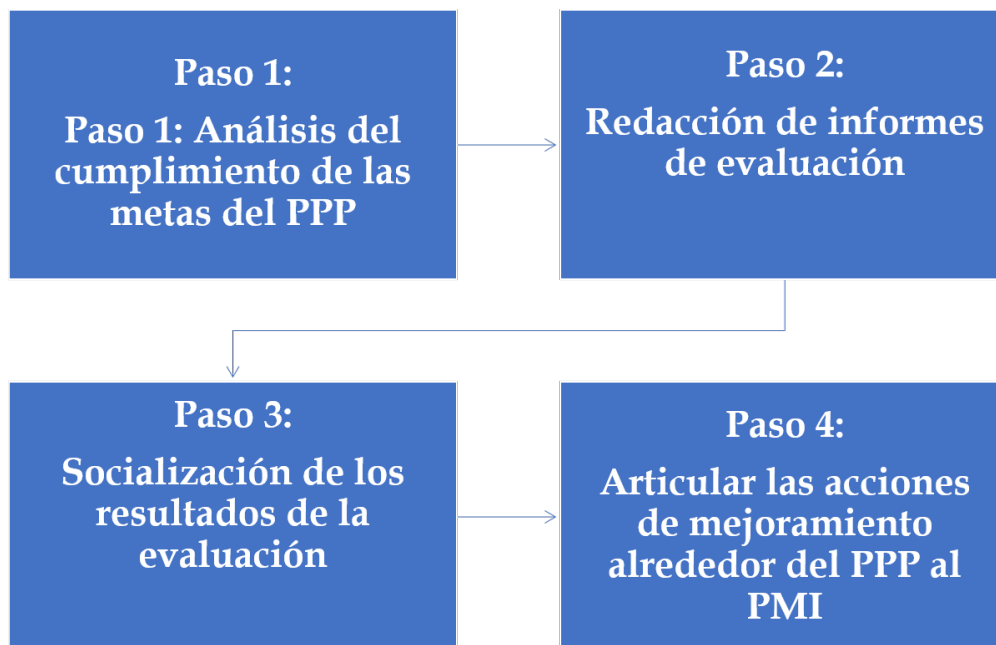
Paso 1:

Paso 1: Análisis del cumplimiento de las metas del PPP

Paso 2:

Redacción de informes de evaluación

Paso 3:

Socialización de los resultados de la evaluación

Paso 4:

Articular las acciones de mejoramiento alrededor del PPP al PMI